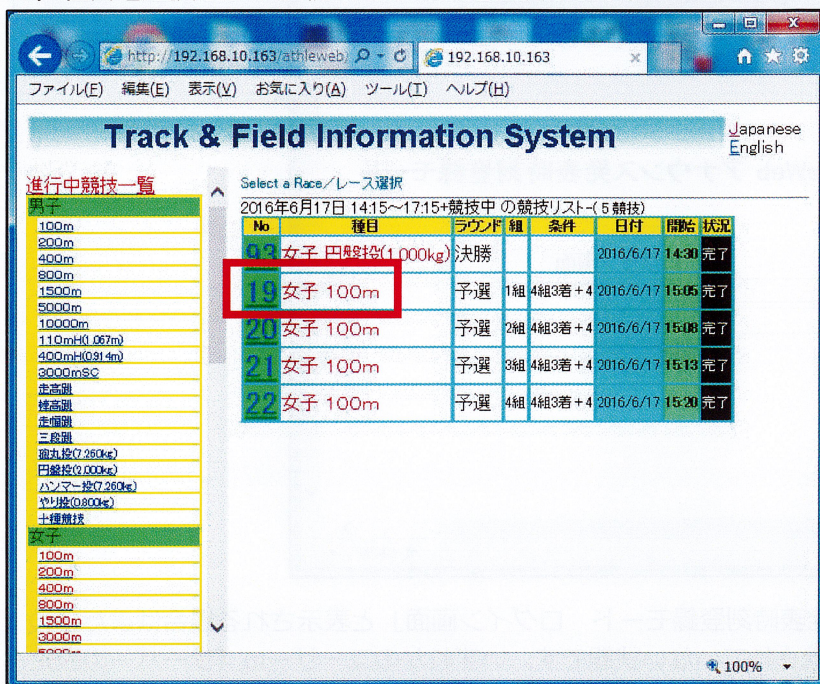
http://192.168.10.163/athleweb/
192.168.10.163

ファイル(F) 編集(E) 表示(V) お気に入り(A) ツール(T) ヘルプ(H)

Track & Field Information System

Japanese
English

進行中競技一覧

男子
100m
200m
400m
800m
1500m
5000m
10000m
110mH(1.067m)
400mH(0.914m)
3000mSC
走高跳
棒高跳
走幅跳
三段跳
砲丸投(7.260kg)
円盤投(2.000kg)
ハンマー投(7.260kg)
やり投(0.800kg)
十種競技

女子
100m
200m
400m
800m
1500m
3000m

Select a Race／レース選択

2016年6月17日 14:15～17:15+競技中 の競技リスト-(5競技)

| No | 種目 | ラウンド | 組 | 条件 | 日付 | 開始 | 状況 |
|---|---|---|---|---|---|---|---|
| 93 | 女子 円盤投(1.000kg) | 決勝 | | | 2016/6/17 | 14:30 | 完了 |
| 19 | 女子 100m | 予選 | 1組 | 4組3着＋4 | 2016/6/17 | 15:05 | 完了 |
| 20 | 女子 100m | 予選 | 2組 | 4組3着＋4 | 2016/6/17 | 15:08 | 完了 |
| 21 | 女子 100m | 予選 | 3組 | 4組3着＋4 | 2016/6/17 | 15:13 | 完了 |
| 22 | 女子 100m | 予選 | 4組 | 4組3着＋4 | 2016/6/17 | 15:20 | 完了 |

100%